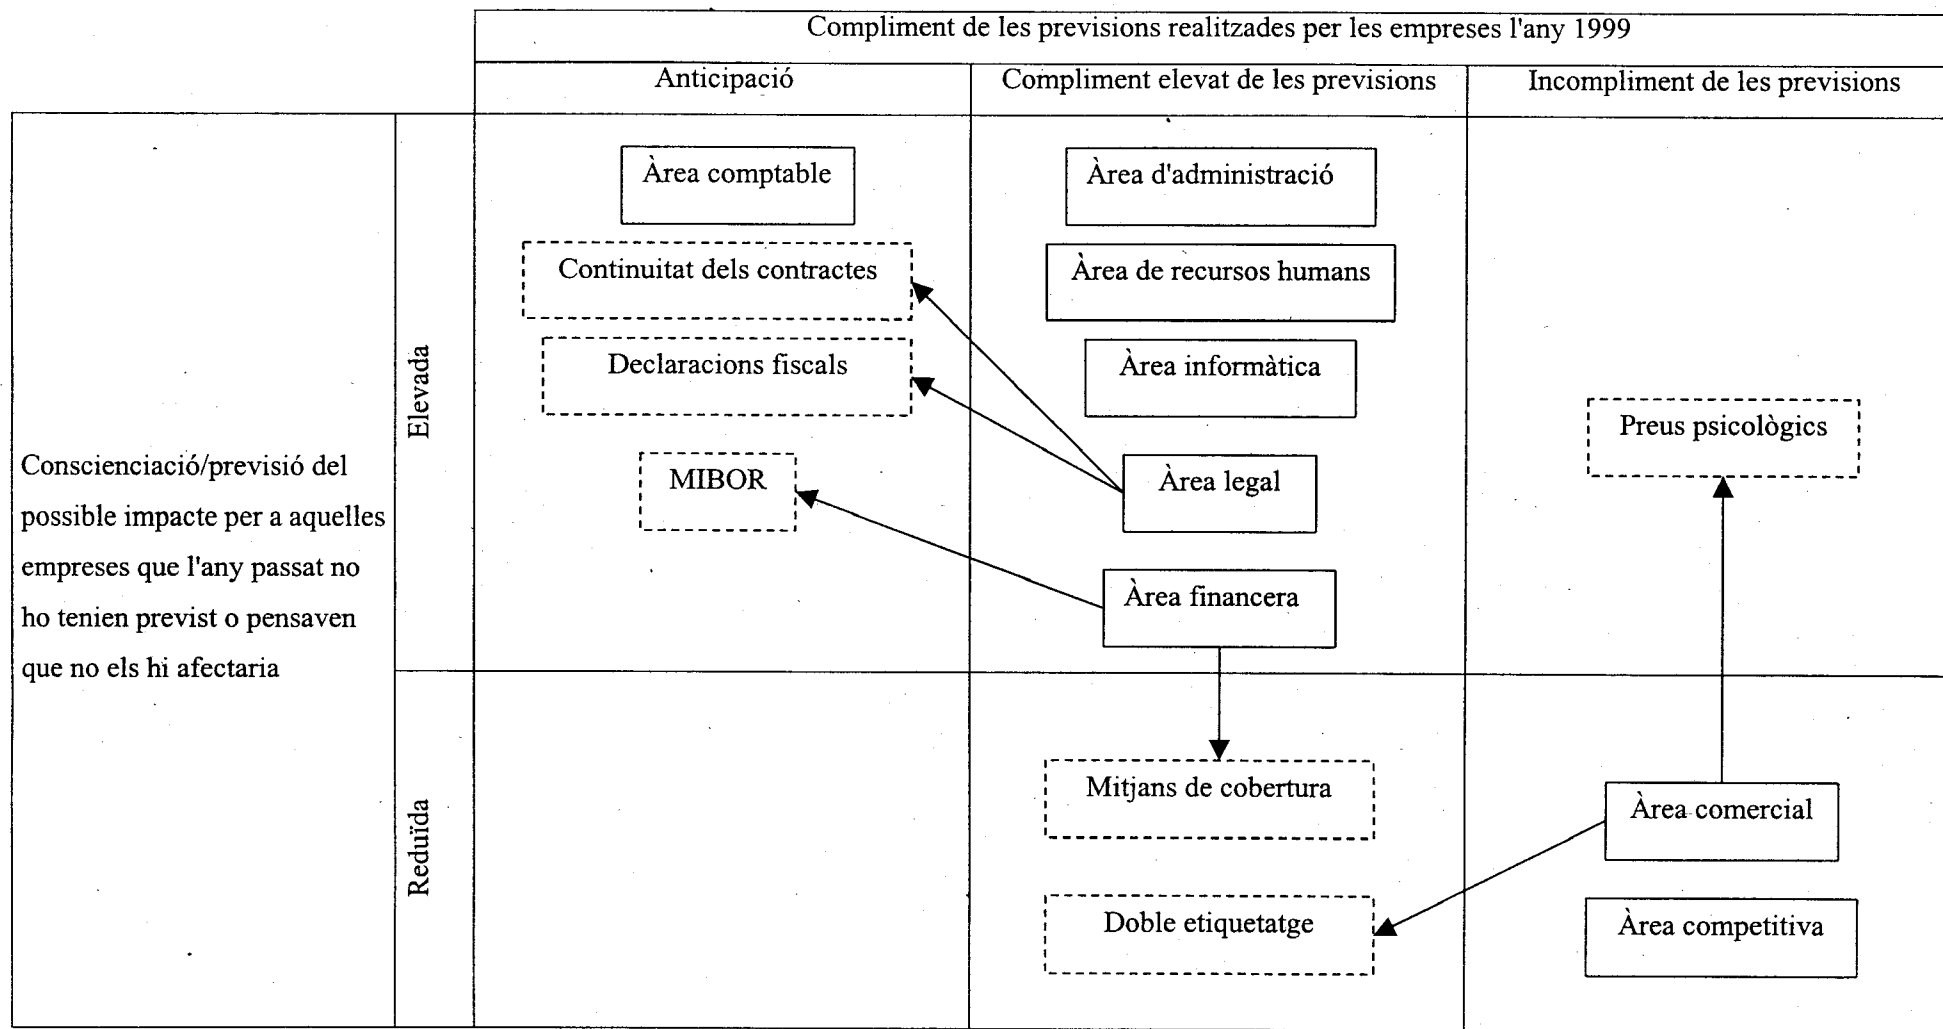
Compliment de les previsions realitzades per les empreses l'any 1999

| | | Anticipació | Compliment elevat de les previsions | Incompliment de les previsions |
|---|---|---|---|---|
| Conscienciació/previsió del possible impacte per a aquelles empreses que l'any passat no ho tenien previst o pensaven que no els hi afectaria | Elevada | Àrea comptable<br>Continuitat dels contractes<br>Declaracions fiscals<br>MIBOR | Àrea d'administració<br>Àrea de recursos humans<br>Àrea informàtica<br>Àrea legal<br>Àrea financera | Preus psicològics |
| | Reduïda | | Mitjans de cobertura<br>Doble etiquetatge | Àrea comercial<br>Àrea competitiva |